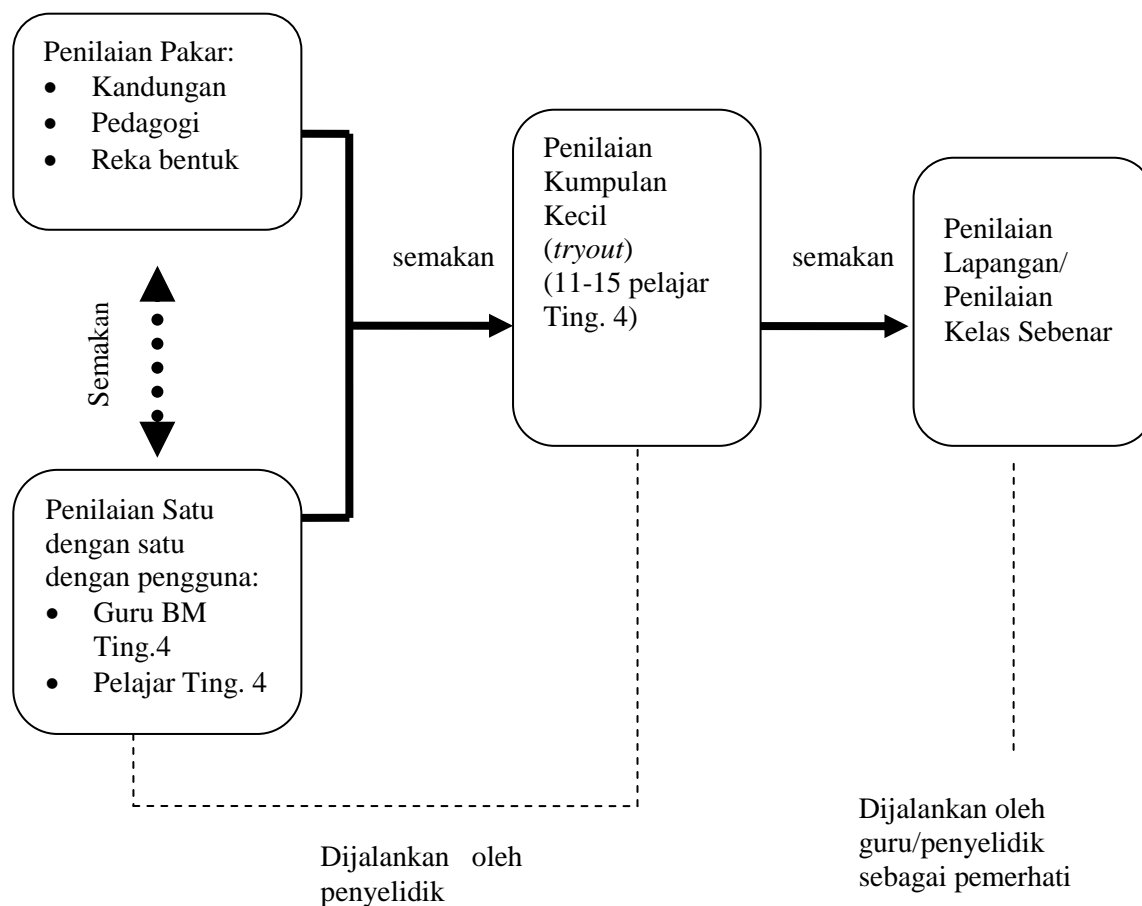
Penilaian Pakar:
- Kandungan
- Pedagogi
- Reka bentuk

Semakan

Penilaian Satu dengan satu dengan pengguna:
- Guru BM Ting.4
- Pelajar Ting. 4

semakan

Penilaian Kumpulan Kecil (*tryout*) (11-15 pelajar Ting. 4)

semakan

Penilaian Lapangan/ Penilaian Kelas Sebenar

Dijalankan oleh penyelidik

Dijalankan oleh guru/penyelidik sebagai pemerhati